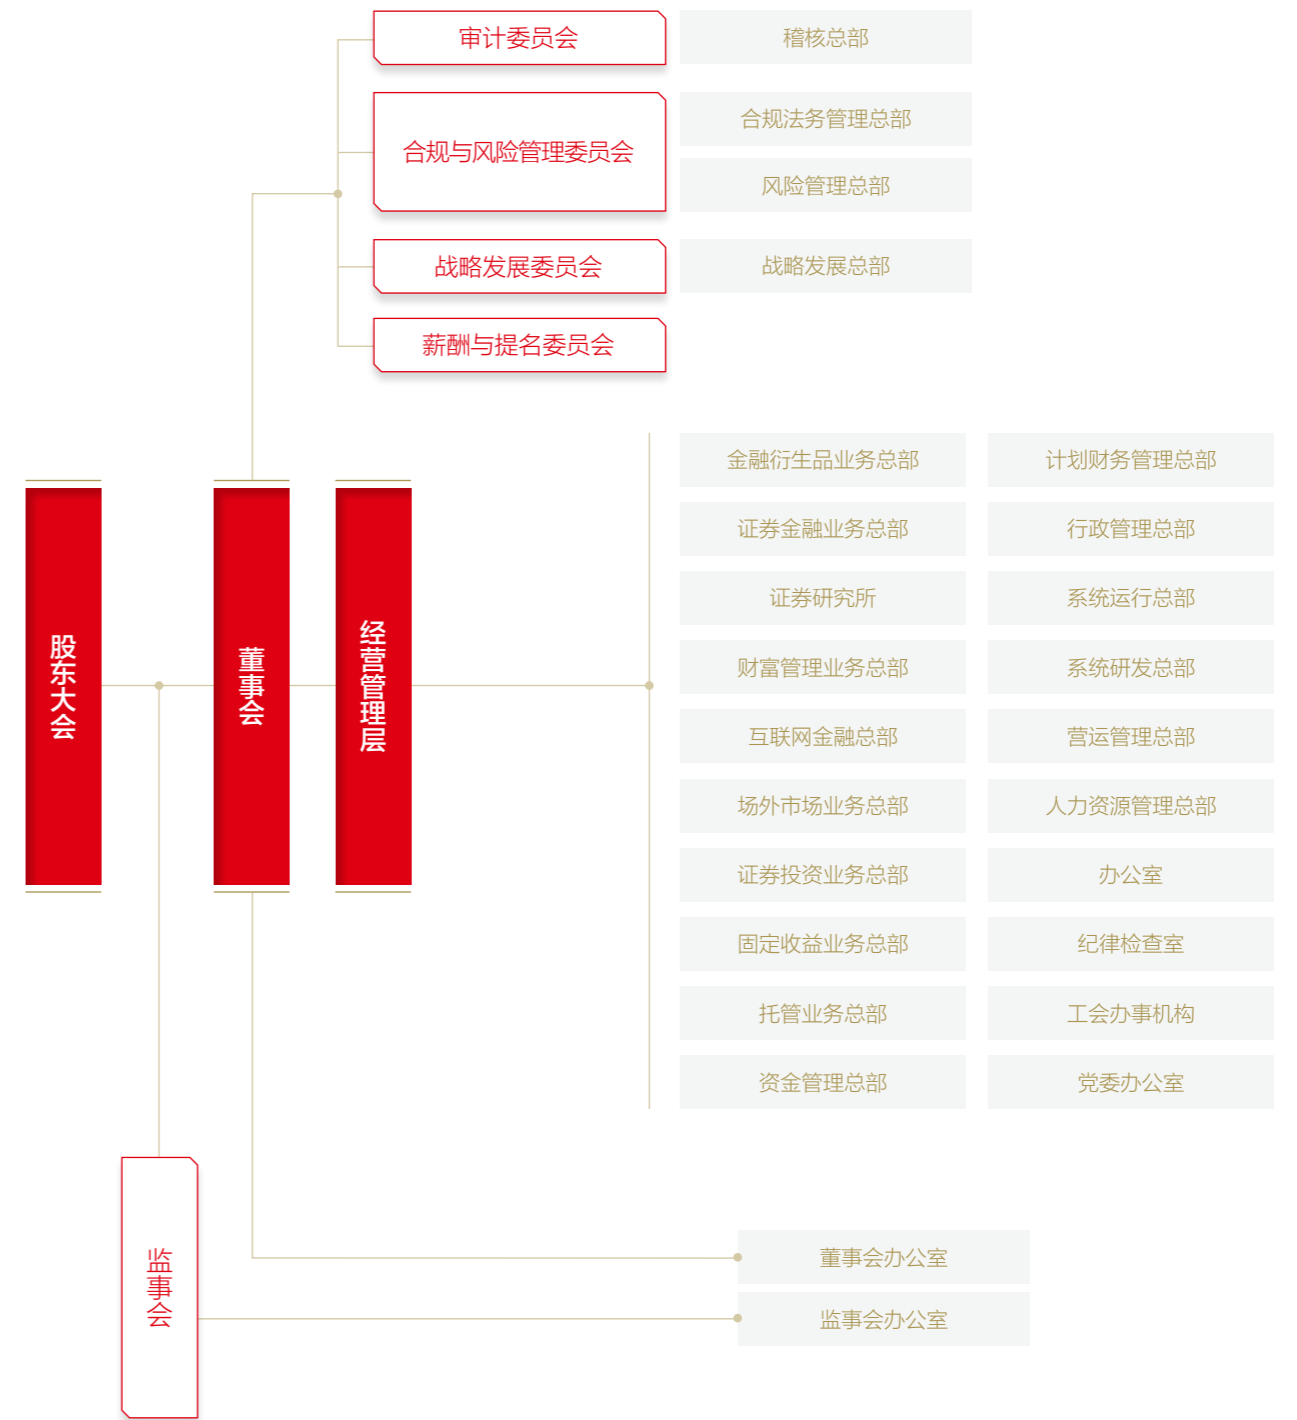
审计委员会

稽核总部

合规与风险管理委员会

合规法务管理总部

风险管理总部

战略发展委员会

战略发展总部

薪酬与提名委员会

股东大会

董事会

经营管理层

金融衍生品业务总部

计划财务管理总部

证券金融业务总部

行政管理总部

证券研究所

系统运行总部

财富管理业务总部

系统研发总部

互联网金融总部

营运管理总部

场外市场业务总部

人力资源管理总部

证券投资业务总部

办公室

固定收益业务总部

纪律检查室

托管业务总部

工会办事机构

资金管理总部

党委办公室

监事会

董事会办公室

监事会办公室